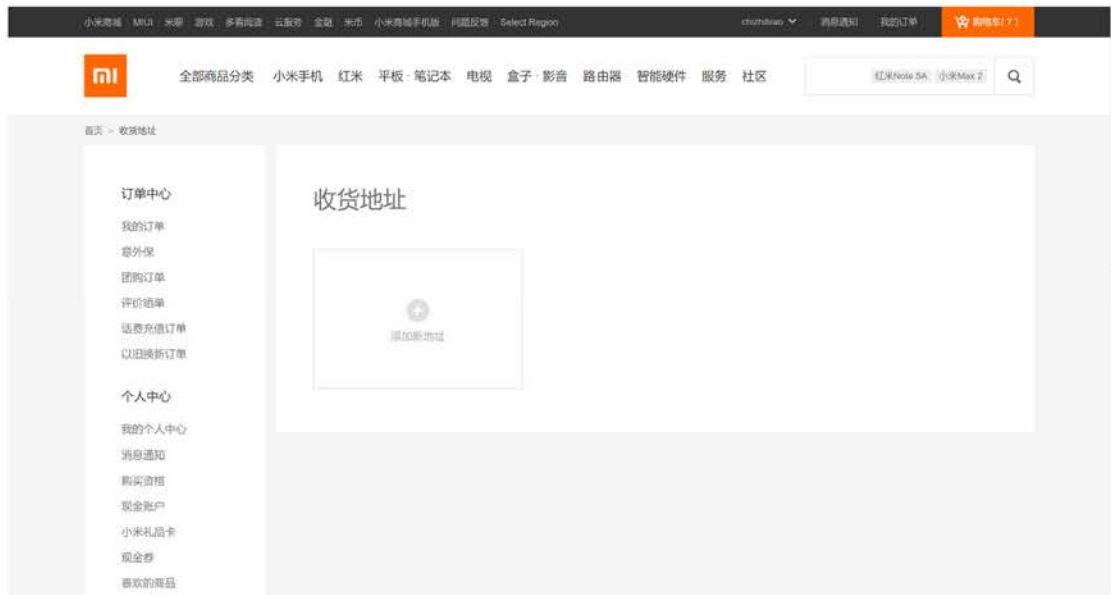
小米商城 | MIUI | 米聊 | 游戏 | 多看阅读 | 云服务 | 金融 | 米币 | 小米商城手机版 | 问题反馈 | Select Region

chizhixiao 消息通知 我的订单 购物车 ( 7 )

mi

全部商品分类 小米手机 红米 平板·笔记本 电视 盒子·影音 路由器 智能硬件 服务 社区

红米Note 5A 小米Max 2

首页 > 收货地址

订单中心

我的订单

意外保

团购订单

评价晒单

话费充值订单

以旧换新订单

个人中心

我的个人中心

消息通知

购买资格

现金账户

小米礼品卡

现金券

喜欢的商品

收货地址

添加新地址